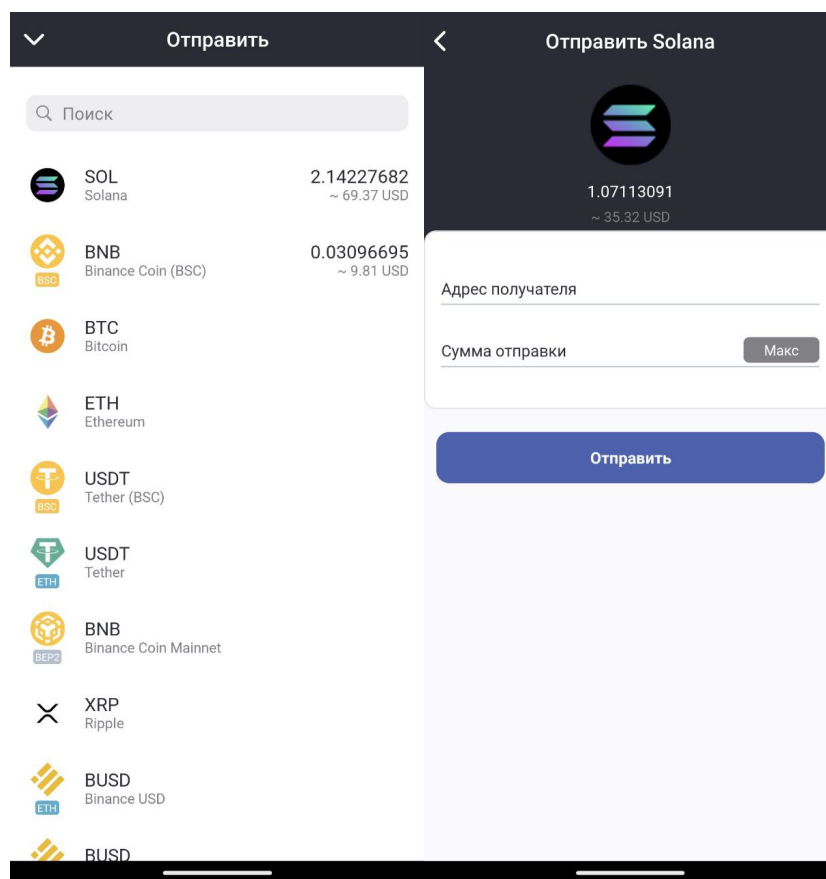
Отправить

Поиск

SOL
Solana
2.14227682
~ 69.37 USD

BSC
BNB
Binance Coin (BSC)
0.03096695
~ 9.81 USD

BTC
Bitcoin

ETH
Ethereum

BSC
USDT
Tether (BSC)

ETH
USDT
Tether

BEP2
BNB
Binance Coin Mainnet

XRP
Ripple

ETH
BUSD
Binance USD

BUSD

Отправить Solana

1.07113091
~ 35.32 USD

Адрес получателя

Сумма отправки
Макс

Отправить